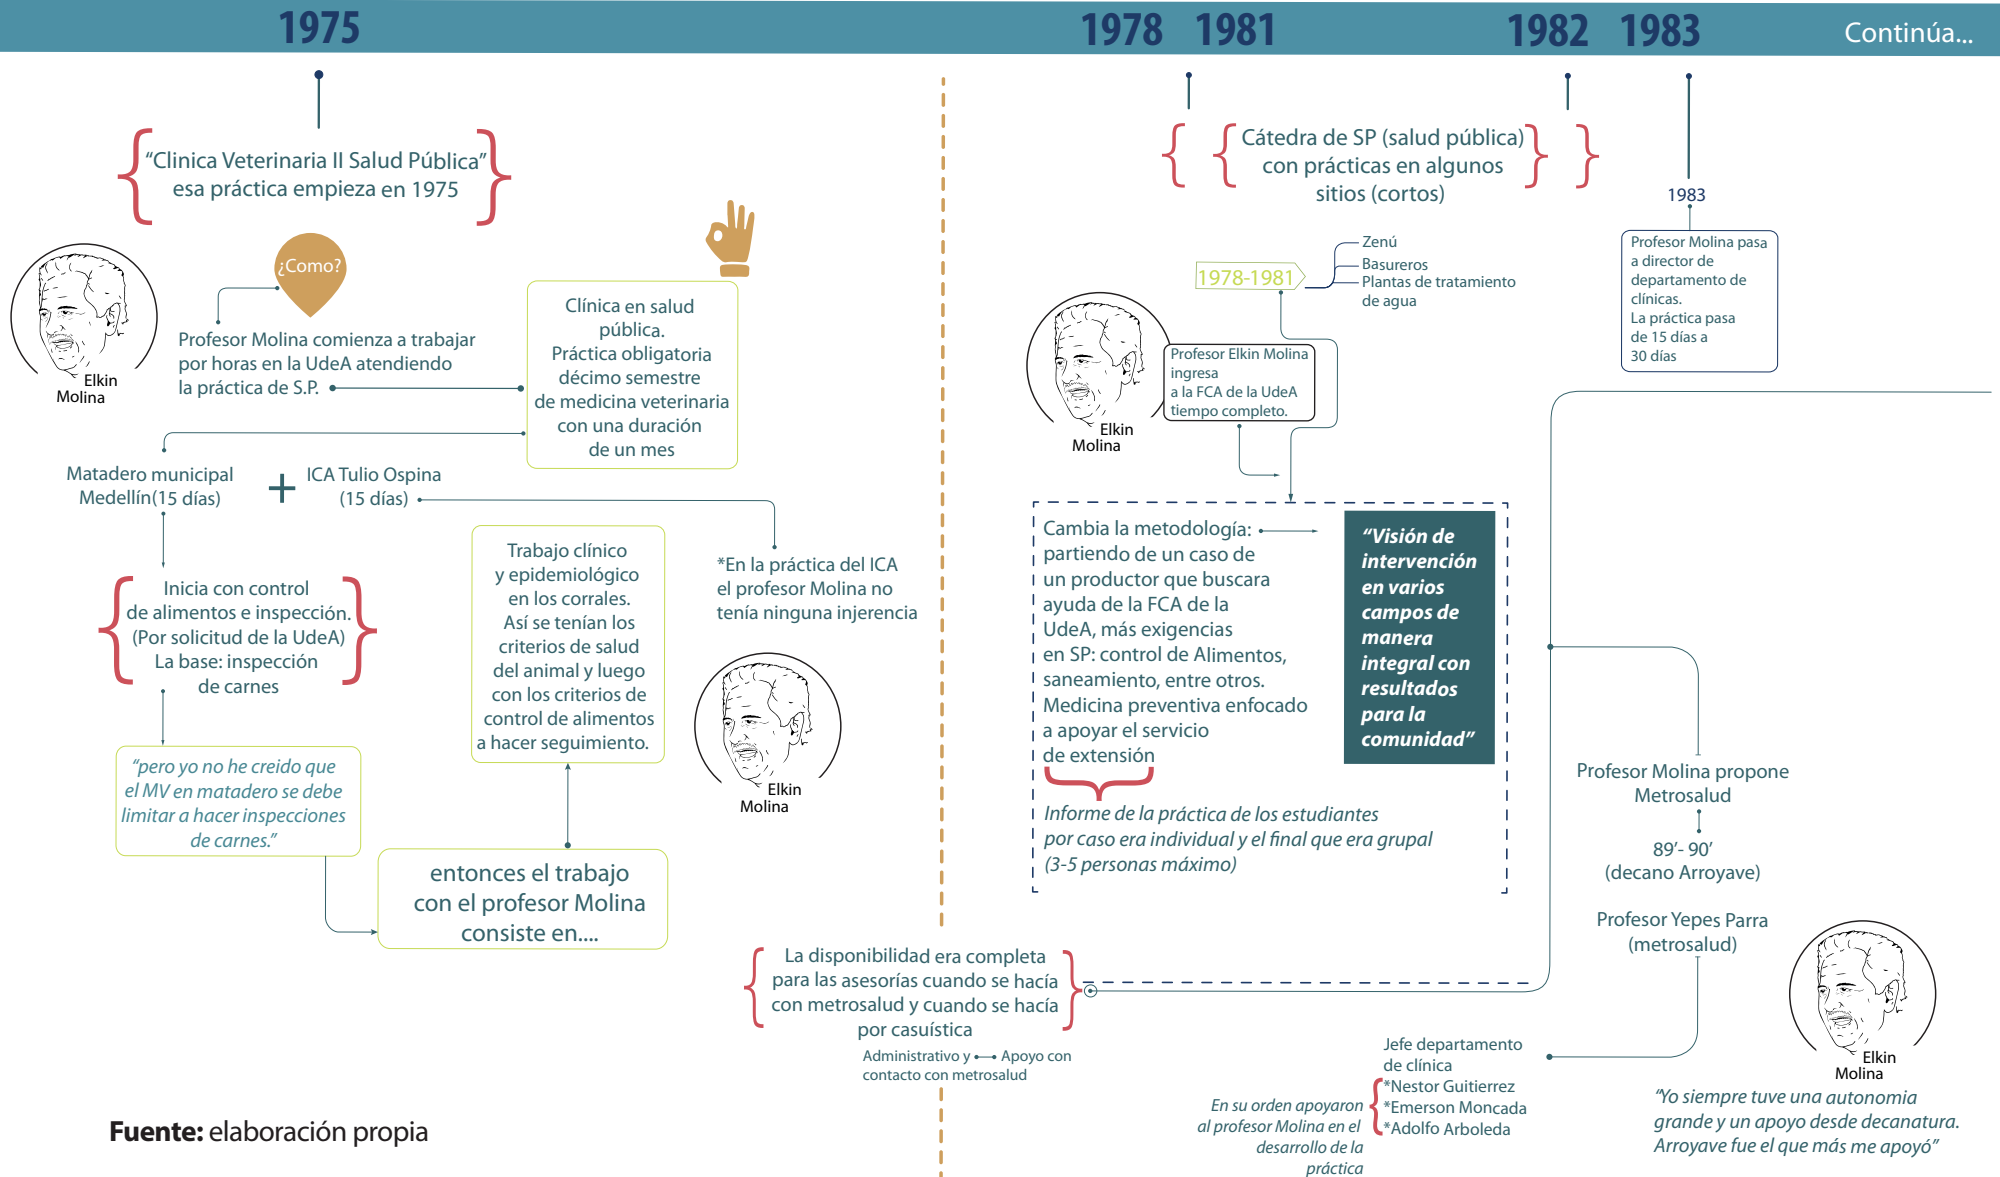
1975

1978 1981

1982 1983

Continúa...

"Clinica Veterinaria II Salud Pública" esa práctica empieza en 1975

¿Como?

Elkin Molina

Profesor Molina comienza a trabajar por horas en la UdeA atendiendo la práctica de S.P.

Clínica en salud pública. Práctica obligatoria décimo semestre de medicina veterinaria con una duración de un mes

Matadero municipal Medellín(15 días)

+

ICA Tulio Ospina (15 días)

Inicia con control de alimentos e inspección. (Por solicitud de la UdeA) La base: inspección de carnes

Trabajo clínico y epidemiológico en los corrales. Así se tenían los criterios de salud del animal y luego con los criterios de control de alimentos a hacer seguimiento.

*En la práctica del ICA el profesor Molina no tenía ninguna injerencia

Elkin Molina

"pero yo no he creido que el MV en matadero se debe limitar a hacer inspecciones de carnes."

entonces el trabajo con el profesor Molina consiste en....

Cátedra de SP (salud pública) con prácticas en algunos sitios (cortos)

1983

Profesor Molina pasa a director de departamento de clínicas. La práctica pasa de 15 días a 30 días

1978-1981

Zenú
Basureros
Plantas de tratamiento de agua

Elkin Molina

Profesor Elkin Molina ingresa a la FCA de la UdeA tiempo completo.

Cambia la metodología: partiendo de un caso de un productor que buscara ayuda de la FCA de la UdeA, más exigencias en SP: control de Alimentos, saneamiento, entre otros. Medicina preventiva enfocado a apoyar el servicio de extensión

"Visión de intervención en varios campos de manera integral con resultados para la comunidad"

Informe de la práctica de los estudiantes por caso era individual y el final que era grupal (3-5 personas máximo)

Profesor Molina propone Metrosalud

89'- 90' (decano Arroyave)

Profesor Yepes Parra (metrosalud)

La disponibilidad era completa para las asesorías cuando se hacía con metrosalud y cuando se hacía por casuística

Administrativo y contacto con metrosalud

Apoyo con

Jefe departamento de clínica

En su orden apoyaron al profesor Molina en el desarrollo de la práctica

*Nestor Guitierrez
*Emerson Moncada
*Adolfo Arboleda

Elkin Molina

"Yo siempre tuve una autonomia grande y un apoyo desde decanatura. Arroyave fue el que más me apoyó"

Fuente: elaboración propia